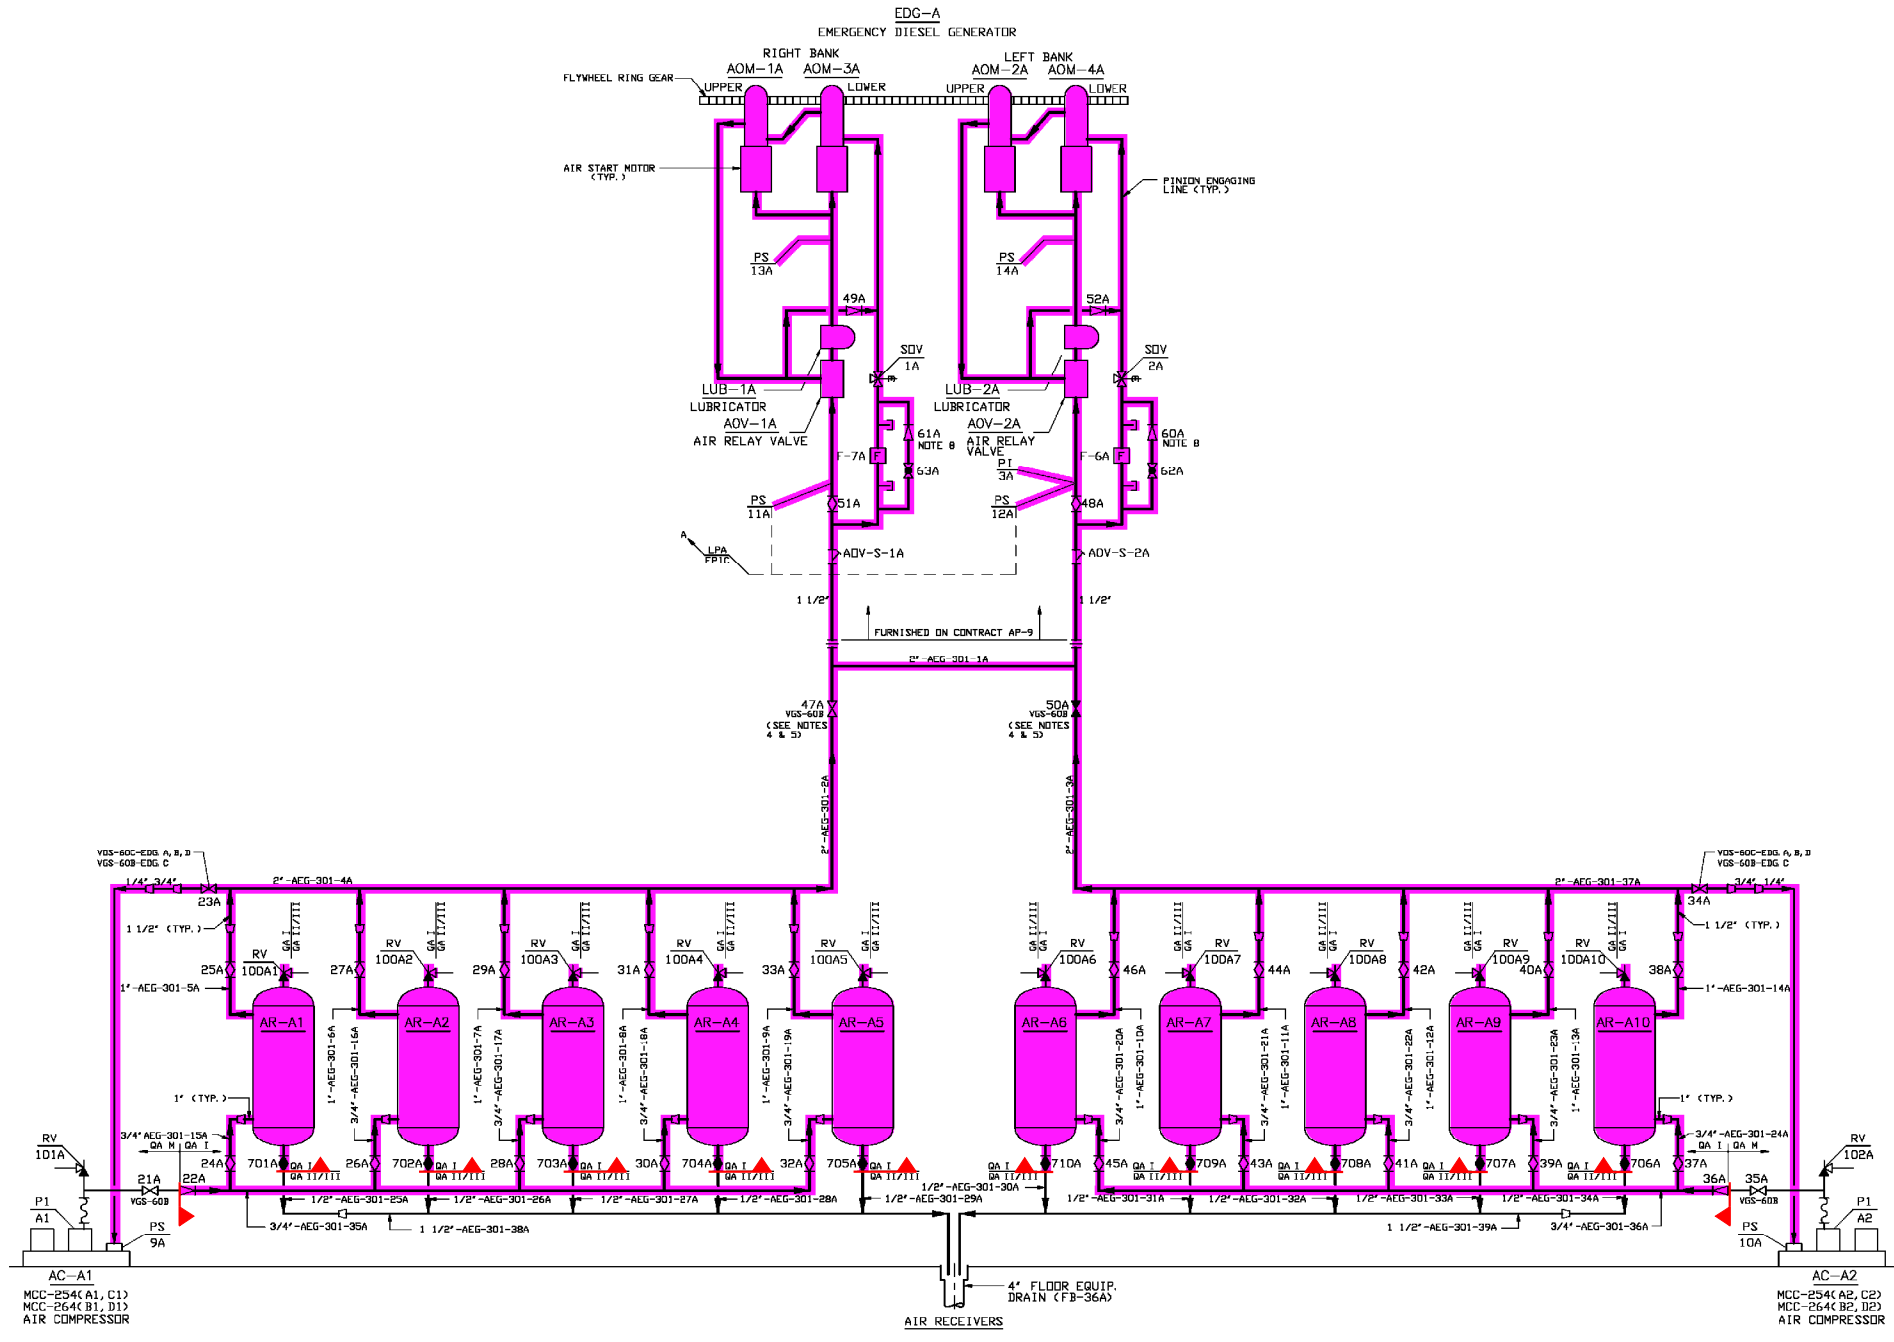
EDG-A
EMERGENCY DIESEL GENERATOR

RIGHT BANK
AOM-1A AOM-3A
LEFT BANK
AOM-2A AOM-4A

FLYWHEEL RING GEAR
UPPER LOWER UPPER LOWER

AIR START MOTOR (TYP.)
PINION ENGAGING LINE (TYP.)

PS 13A
PS 14A
49A
52A
SOV 1A
SOV 2A
LUB-1A LUBRICATOR
LUB-2A LUBRICATOR
AOV-1A AIR RELAY VALVE
AOV-2A AIR RELAY VALVE
61A NOTE 8
60A NOTE 8
F-7A
F-6A
63A
62A
PI 3A
PS 11A
PS 12A
51A
48A
A
LPA FPIC
AOV-S-1A
AOV-S-2A
1 1/2"
1 1/2"
FURNISHED ON CONTRACT AP-9
2"-AEG-301-1A
47A VGS-60B (SEE NOTES 4 & 5)
50A VGS-60B (SEE NOTES 4 & 5)
2"-AEG-301-2A
2"-AEG-301-3A

VGS-60C-EDG A, B, D
VGS-60B-EDG C
1/4" 3/4"
2"-AEG-301-4A
23A
1 1/2" (TYP.)
VGS-60C-EDG A, B, D
VGS-60B-EDG C
2"-AEG-301-37A
3/4" 1/4"
34A
1 1/2" (TYP.)

RV 100A1
RV 100A2
RV 100A3
RV 100A4
RV 100A5
RV 100A6
RV 100A7
RV 100A8
RV 100A9
RV 100A10
QA I QA II/III
25A 27A 29A 31A 33A 46A 44A 42A 40A 38A
1"-AEG-301-5A
1"-AEG-301-14A
AR-A1 AR-A2 AR-A3 AR-A4 AR-A5 AR-A6 AR-A7 AR-A8 AR-A9 AR-A10
1"-AEG-301-6A
3/4"-AEG-301-16A
1"-AEG-301-7A
3/4"-AEG-301-17A
1"-AEG-301-8A
3/4"-AEG-301-18A
1"-AEG-301-9A
3/4"-AEG-301-19A
3/4"-AEG-301-20A
1"-AEG-301-10A
3/4"-AEG-301-21A
1"-AEG-301-11A
3/4"-AEG-301-22A
1"-AEG-301-12A
3/4"-AEG-301-23A
1"-AEG-301-13A
1" (TYP.)
1" (TYP.)
3/4" AEG-301-15A
QA M QA I
3/4"-AEG-301-24A
QA I QA M
24A 701A 26A 702A 28A 703A 30A 704A 32A 705A
710A 45A 709A 43A 708A 41A 707A 39A 706A 37A
QA I QA II/III
RV 1D1A
RV 102A
21A VGS-60B
22A
35A VGS-60B
36A
P1 A1
P1 A2
PS 9A
PS 10A
1/2"-AEG-301-25A
1/2"-AEG-301-26A
1/2"-AEG-301-27A
1/2"-AEG-301-28A
1/2"-AEG-301-29A
1/2"-AEG-301-30A
1/2"-AEG-301-31A
1/2"-AEG-301-32A
1/2"-AEG-301-33A
1/2"-AEG-301-34A
3/4"-AEG-301-35A
1 1/2"-AEG-301-38A
1 1/2"-AEG-301-39A
3/4"-AEG-301-36A
4" FLOOR EQUIP. DRAIN (FB-36A)
AIR RECEIVERS
AC-A1
MCC-254(A1, C1)
MCC-264(B1, D1)
AIR COMPRESSOR
AC-A2
MCC-254(A2, C2)
MCC-264(B2, D2)
AIR COMPRESSOR